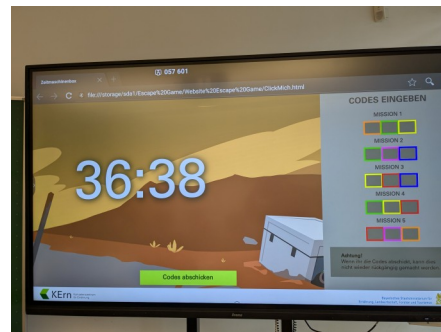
Codes abschicken

057 601

file:///storage/sdo1/Escape%20Game/Website%20Escape%20Game/ClickMich.html

36:38

CODES EINGEBEN

MISSION 1

MISSION 2

MISSION 3

MISSION 4

MISSION 5

Achtung!
Wenn ihr die Codes abschickt, kann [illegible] nicht wieder rückgängig gemacht werden!

Codes abschicken

KErn

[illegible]